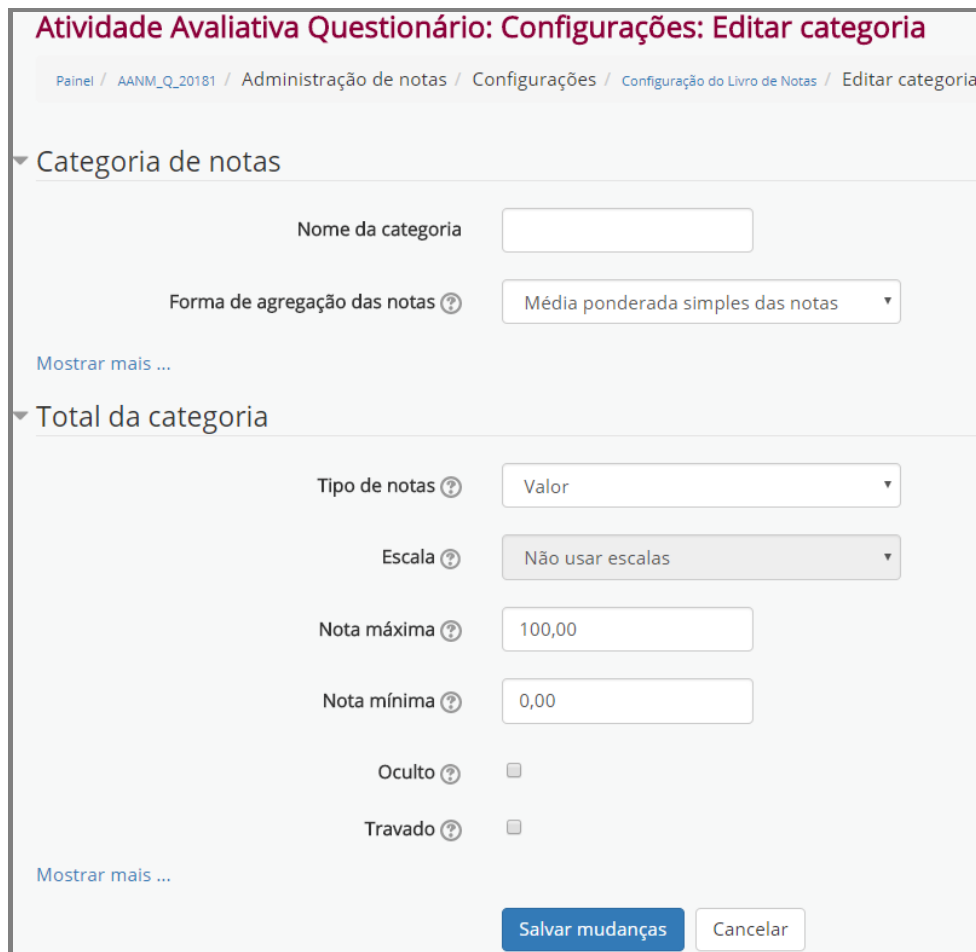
Atividade Avaliativa Questionário: Configurações: Editar categoria

Painel / AANM_Q_20181 / Administração de notas / Configurações / Configuração do Livro de Notas / Editar categoria

Categoria de notas

Nome da categoria

Forma de agregação das notas

Média ponderada simples das notas

Mostrar mais ...

Total da categoria

Tipo de notas

Valor

Escala

Não usar escalas

Nota máxima

100,00

Nota mínima

0,00

Oculto

Travado

Mostrar mais ...

Salvar mudanças

Cancelar